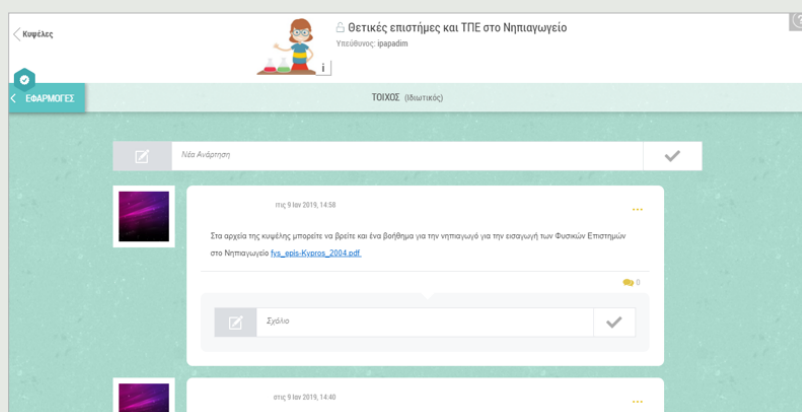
Κυψέλες

Θετικές επιστήμες και ΤΠΕ στο Νηπιαγωγείο
Υπεύθυνος: ipapadim

i

ΕΦΑΡΜΟΓΕΣ

ΤΟΙΧΟΣ (Ιδιωτικός)

Νέα Ανάρτηση

στις 9 Ιαν 2015, 14:58

...

Στα αρχεία της κυψέλης μπορείτε να βρείτε και ένα βοήθημα για τον νηπιαγωγό για την εισαγωγή των Φυσικών Επιστημών στο Νηπιαγωγείο fys_epis-Kypros_2004.pdf

0

Σχόλιο

στις 9 Ιαν 2015, 14:40

...